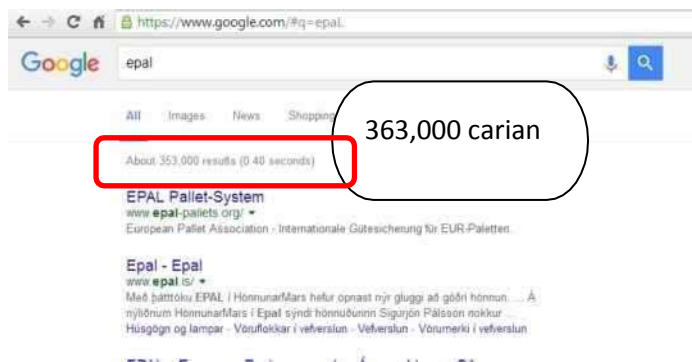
https://www.google.com/#q=epal

Google

epal

All Images News Shopping

363,000 carian

About 353,000 results (0.40 seconds)

EPAL Pallet-System
www.epal-pallets.org/ ▾
European Pallet Association - Internationale Gütesicherung für EUR-Paletten

Epal - Epal
www.epal.is/ ▾
Með þátttöku EPAL í HönnunarMars hefur opnast nýr gluggi að góðri hönnun. ... Á nýliðnum HönnunarMars í Epal sýndi hönnuðurinn Sigurjón Pálsson nokkur ...
Húsgögn og lampar - Vöruflokkar í vefverslun - Vefverslun - Vörumerki í vefverslun

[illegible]